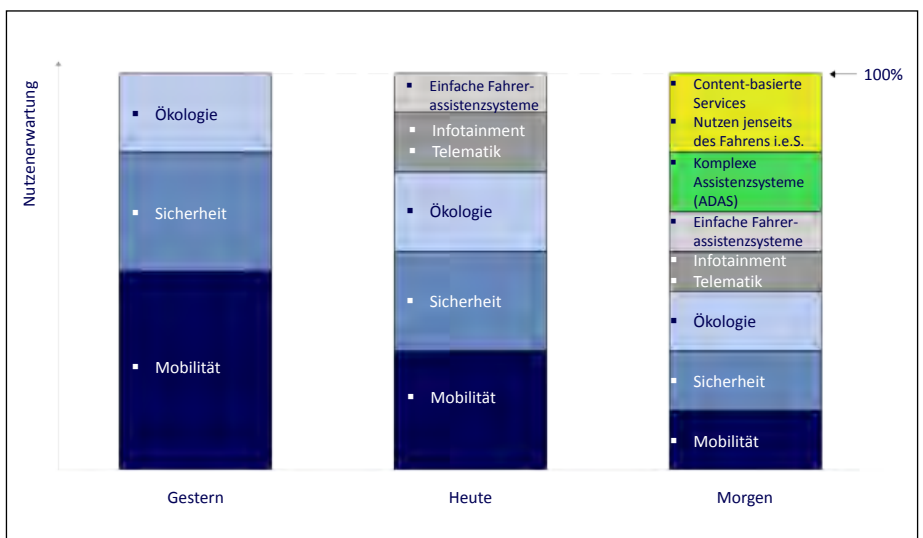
Nutzenerwartung

100%

Ökologie
Sicherheit
Mobilität

Einfache Fahrerassistenzsysteme
Infotainment
Telematik
Ökologie
Sicherheit
Mobilität

Content-basierte Services
Nutzen jenseits des Fahrens i.e.S.
Komplexe Assistenzsysteme (ADAS)
Einfache Fahrerassistenzsysteme
Infotainment
Telematik
Ökologie
Sicherheit
Mobilität

Gestern
Heute
Morgen